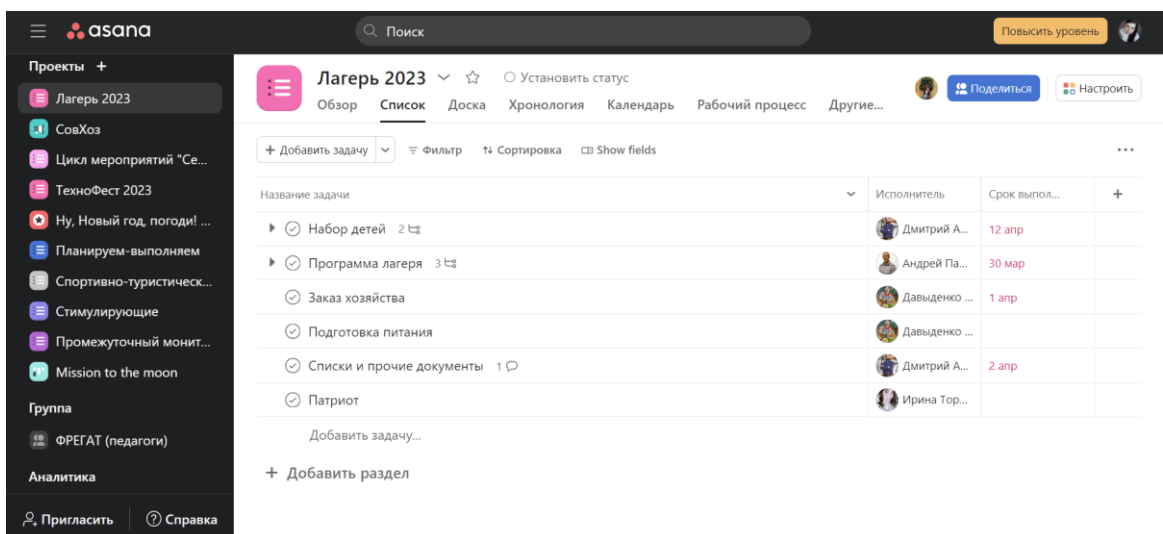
asana

Поиск

Повысить уровень

Проекты +

Лагерь 2023
СовХоз
Цикл мероприятий "Се...
ТехноФест 2023
Ну, Новый год, погоди! ...
Планируем-выполняем
Спортивно-туристическ...
Стимулирующие
Промежуточный монит...
Mission to the moon

Группа

ФРЕГАТ (педагоги)

Аналитика

Пригласить
Справка

Лагерь 2023
Установить статус

Обзор Список Доска Хронология Календарь Рабочий процесс Другие...

Поделиться
Настроить

+ Добавить задачу
Фильтр
Сортировка
Show fields

| Название задачи | Исполнитель | Срок выпол... | + |
|---|---|---|---|
| Набор детей 2 | Дмитрий А... | 12 апр | |
| Программа лагеря 3 | Андрей Па... | 30 мар | |
| Заказ хозяйства | Давыденко ... | 1 апр | |
| Подготовка питания | Давыденко ... | | |
| Списки и прочие документы 1 | Дмитрий А... | 2 апр | |
| Патриот | Ирина Тор... | | |

Добавить задачу...

+ Добавить раздел